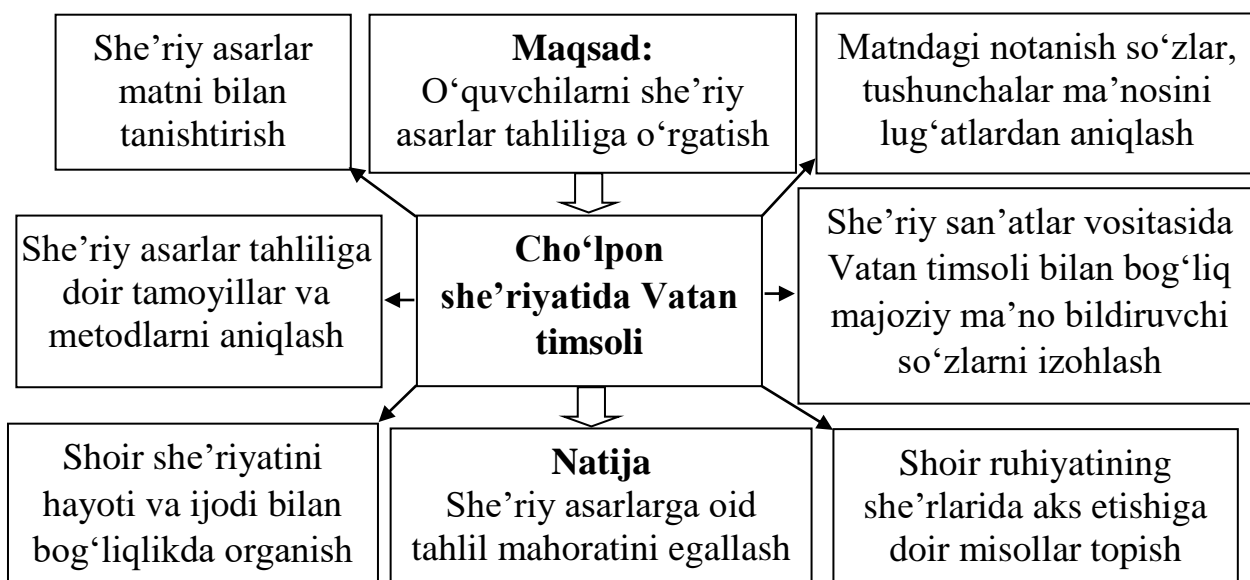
She’riy asarlar matni bilan tanishtirish

**Maqsad:**
O‘quvchilarni she’riy asarlar tahliliga o‘rgatish

Matndagi notanish so‘zlar, tushunchalar ma’nosini lug‘atlardan aniqlash

She’riy asarlar tahliliga doir tamoyillar va metodlarni aniqlash

**Cho‘lpon she’riyatida Vatan timsoli**

She’riy san’atlar vositasida Vatan timsoli bilan bog‘liq majoziy ma’no bildiruvchi so‘zlarni izohlash

Shoir she’riyatini hayoti va ijodi bilan bog‘liqlikda organish

**Natija**
She’riy asarlarga oid tahlil mahoratini egallash

Shoir ruhiyatining she’rlarida aks etishiga doir misollar topish